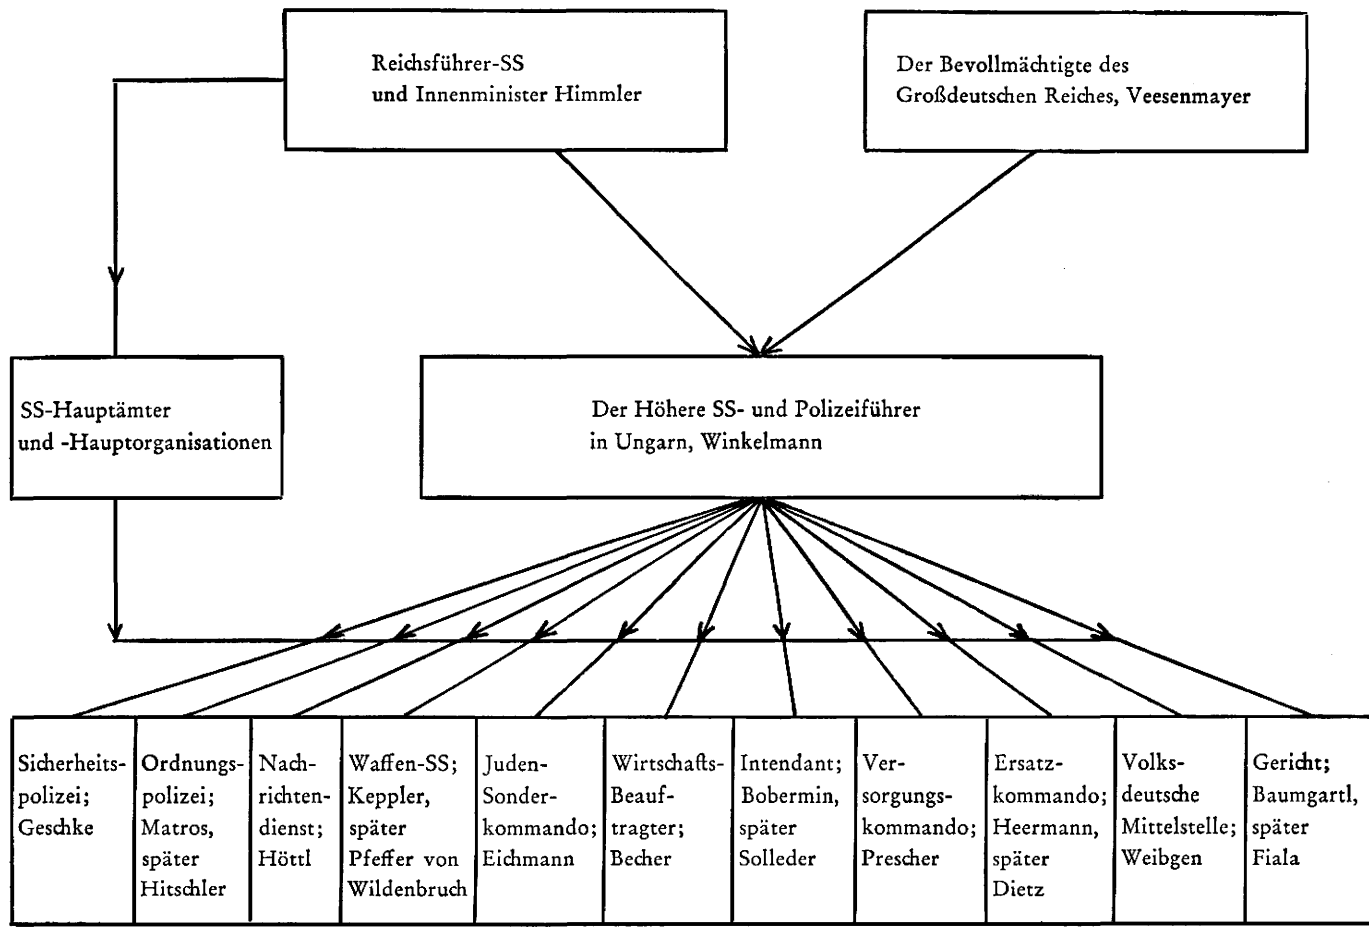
Reichsführer-SS und Innenminister Himmler

Der Bevollmächtigte des Großdeutschen Reiches, Veesenmayer

SS-Hauptämter und -Hauptorganisationen

Der Höhere SS- und Polizeiführer in Ungarn, Winkelmann

| Sicherheitspolizei; Geschke | Ordnungspolizei; Matros, später Hitschler | Nachrichtendienst; Höttl | Waffen-SS; Keppler, später Pfeffer von Wildenbruch | Juden-Sonderkommando; Eichmann | Wirtschafts-Beauftragter; Becher | Intendant; Bobermin, später Solleder | Versorgungskommando; Prescher | Ersatzkommando; Heermann, später Dietz | Volksdeutsche Mittelstelle; Weibgen | Gericht; Baumgartl, später Fiala |
|---|---|---|---|---|---|---|---|---|---|---|